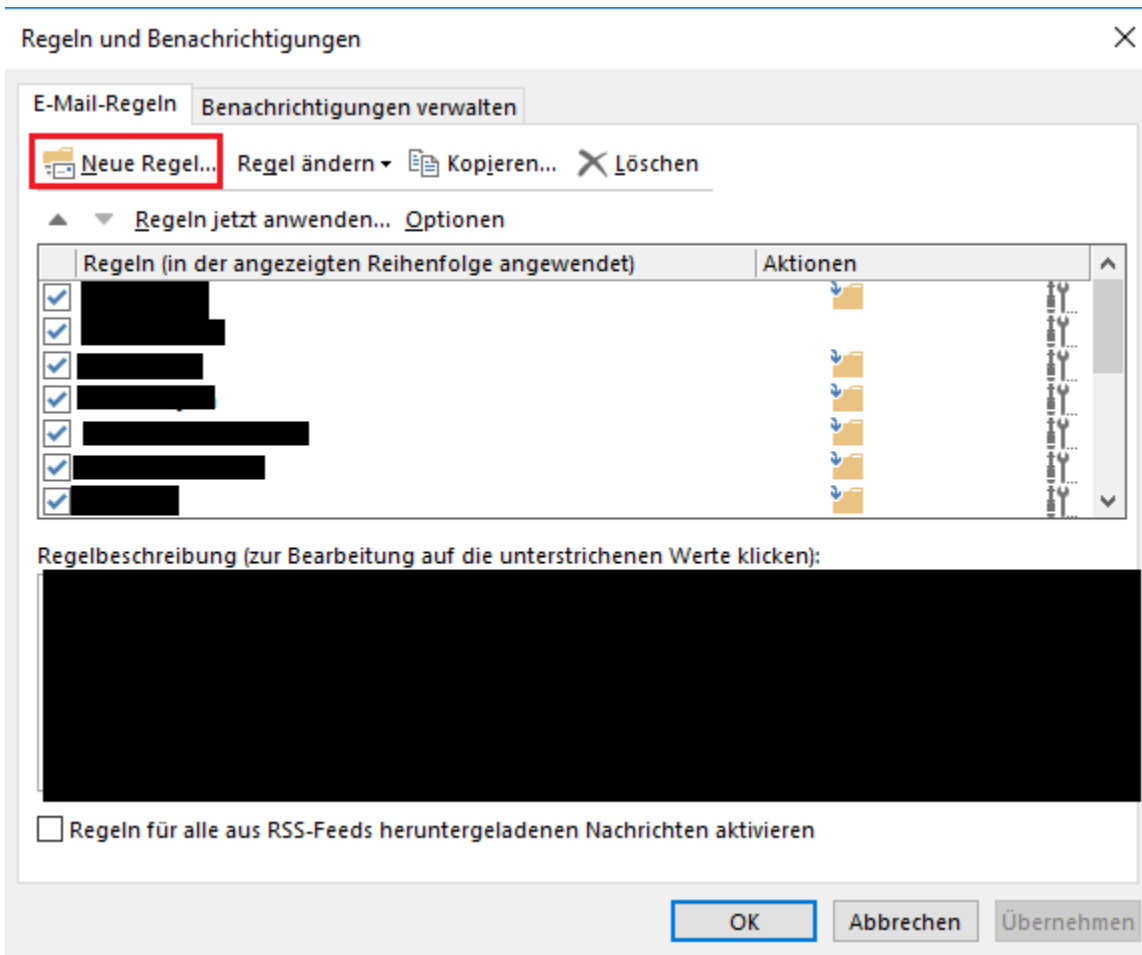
Regeln und Benachrichtigungen

E-Mail-Regeln | Benachrichtigungen verwalten

Neue Regel... Regel ändern Kopieren... Löschen

Regeln jetzt anwenden... Optionen

| Regeln (in der angezeigten Reihenfolge angewendet) | Aktionen |
|---|---|

Regelbeschreibung (zur Bearbeitung auf die unterstrichenen Werte klicken):

Regeln für alle aus RSS-Feeds heruntergeladenen Nachrichten aktivieren

OK Abbrechen Übernehmen